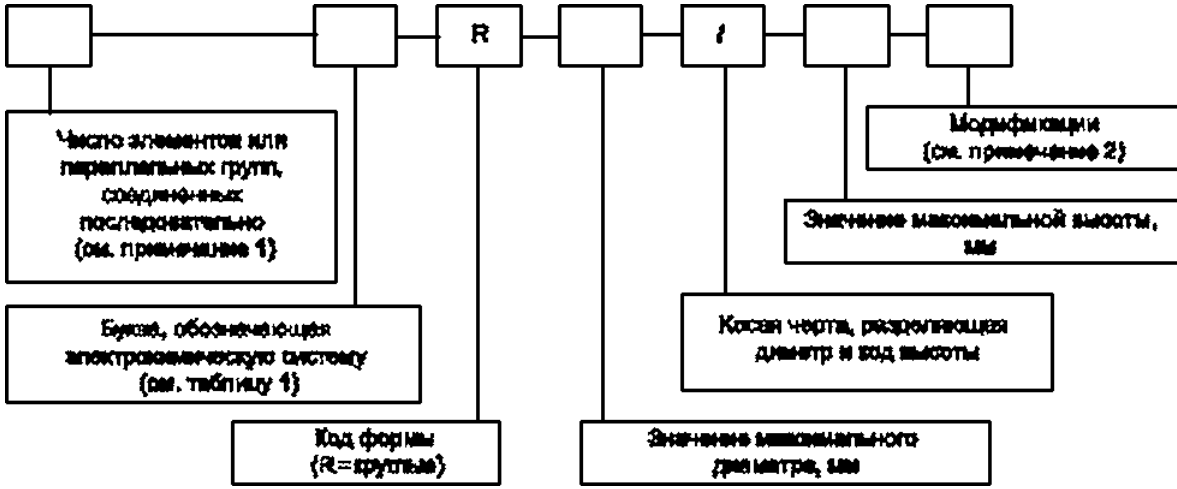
R

/

Число элементов или параллельных групп, соединенных последовательно (см. примечание 1)

Буква, обозначающая электрохимическую систему (см. таблицу 1)

Код формы (R = круглые)

Значение максимального диаметра, мм

Косая черта, разделяющая диаметр и код высоты

Значение максимальной высоты, мм

Модификации (см. примечание 2)